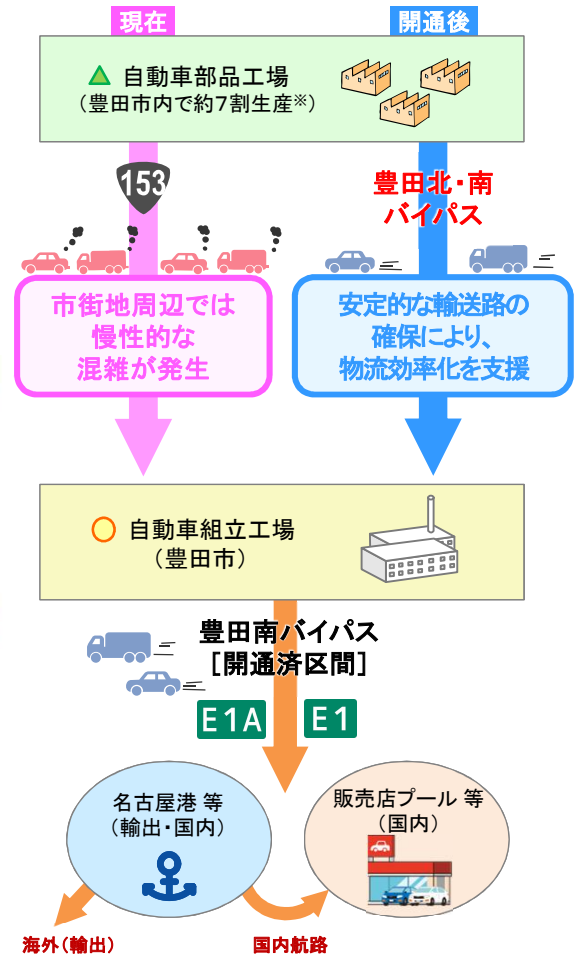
現在

開通後

自動車部品工場
（豊田市内で約7割生産※）

153

豊田北・南
バイパス

市街地周辺では
慢性的な
混雑が発生

安定的な輸送路の
確保により、
物流効率化を支援

自動車組立工場
（豊田市）

豊田南バイパス
[開通済区間]

E1A

E1

名古屋港 等
（輸出・国内）

販売店プール 等
（国内）

海外（輸出）

国内航路